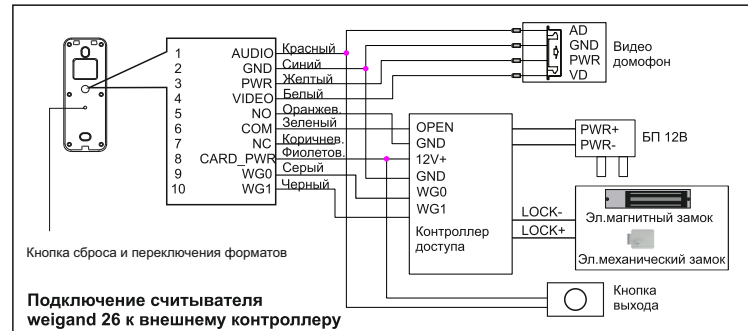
1 AUDIO Красный
2 GND Синий
3 PWR Желтый
4 VIDEO Белый
5 NO Оранжев.
6 COM Зеленый
7 NC Коричнев.
8 CARD_PWR Фиолетов.
9 WG0 Серый
10 WG1 Черный

AD
GND
PWR
VD
Видео домофон

OPEN
GND
12V+
GND
WG0
WG1
Контроллер доступа

PWR+
PWR-
БП 12В

LOCK-
LOCK+
Эл.магнитный замок
Эл.механический замок

Кнопка выхода

Кнопка сброса и переключения форматов

Подключение считывателя weigand 26 к внешнему контроллеру